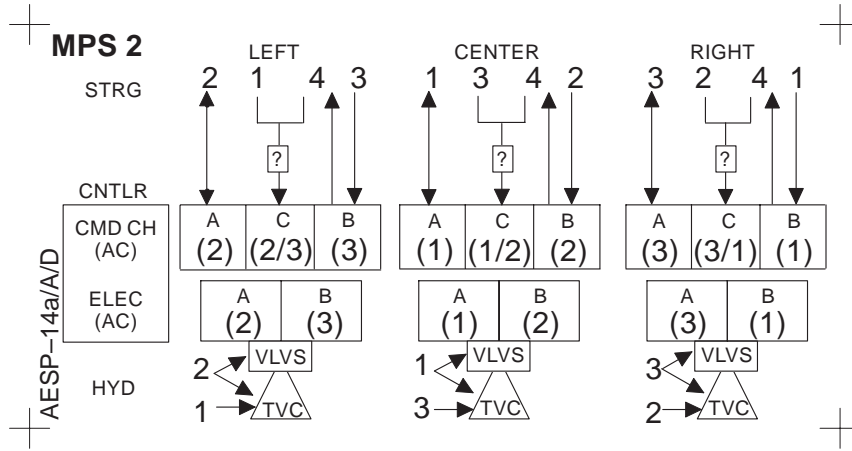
MPS 2

LEFT
CENTER
RIGHT

STRG
2 1 4 3
1 3 4 2
3 2 4 1

?
?
?

CNTLR

CMD CH (AC)
A (2)
C (2/3)
B (3)
A (1)
C (1/2)
B (2)
A (3)
C (3/1)
B (1)

ELEC (AC)
A (2)
B (3)
A (1)
B (2)
A (3)
B (1)

AESP–14a/A/D

HYD
2
VLVS
1
TVC
1
VLVS
3
TVC
3
VLVS
2
TVC